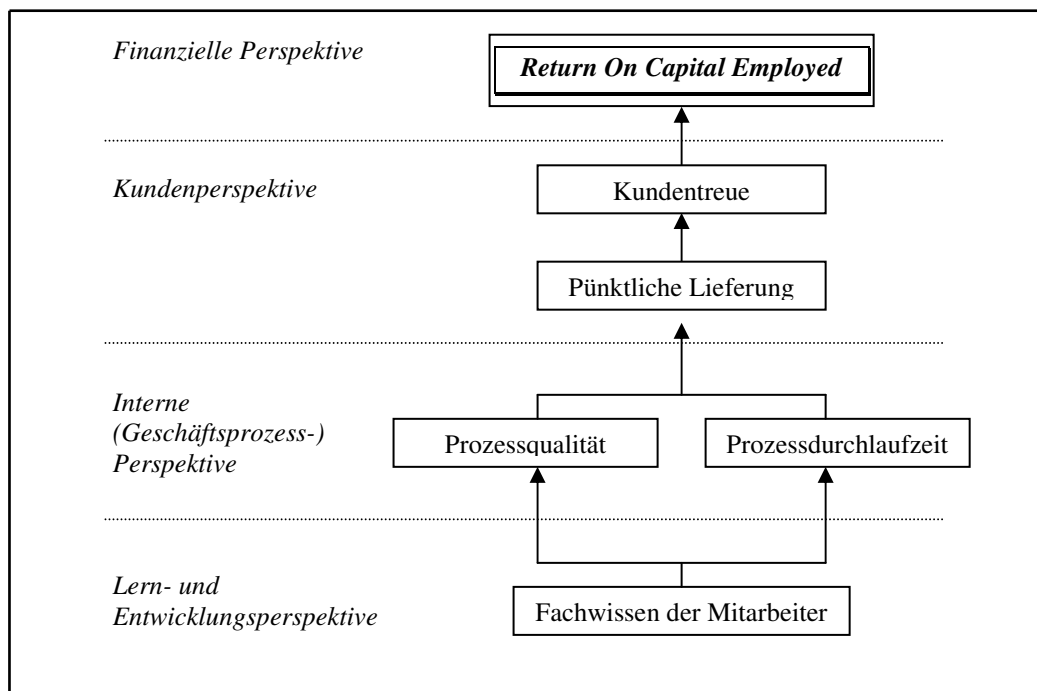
Finanzielle Perspektive

Return On Capital Employed

Kundenperspektive

Kundentreue

Pünktliche Lieferung

Interne (Geschäftsprozess-) Perspektive

Prozessqualität

Prozessdurchlaufzeit

Lern- und Entwicklungsperspektive

Fachwissen der Mitarbeiter